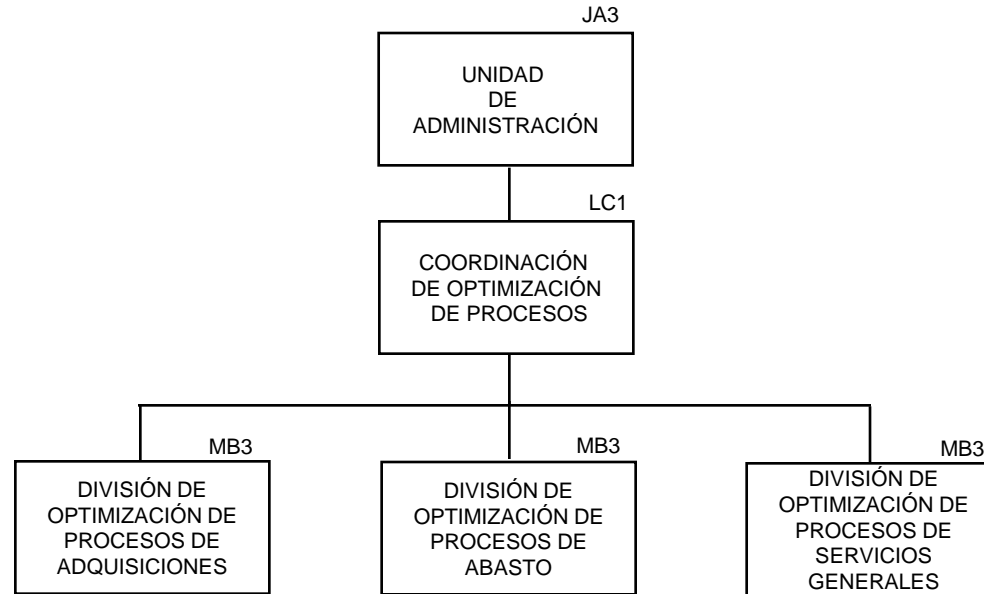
JA3

UNIDAD DE ADMINISTRACIÓN

LC1

COORDINACIÓN DE OPTIMIZACIÓN DE PROCESOS

MB3

DIVISIÓN DE OPTIMIZACIÓN DE PROCESOS DE ADQUISICIONES

MB3

DIVISIÓN DE OPTIMIZACIÓN DE PROCESOS DE ABASTO

MB3

DIVISIÓN DE OPTIMIZACIÓN DE PROCESOS DE SERVICIOS GENERALES